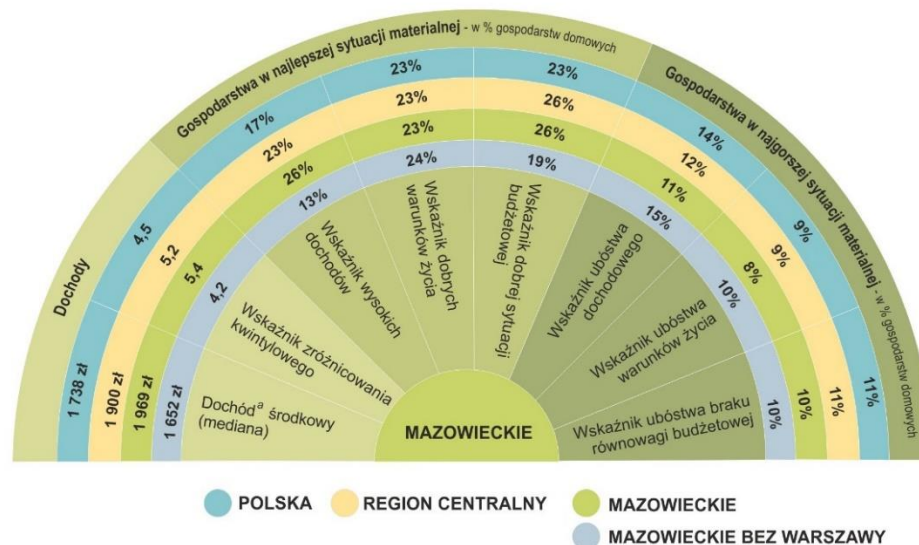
Gospodarstwa w najlepszej sytuacji materialnej - w % gospodarstw domowych

Gospodarstwa w najgorszej sytuacji materialnej - w % gospodarstw domowych

Dochody

1 738 zł
1 900 zł
1 969 zł
1 652 zł

Dochód$^a$ środkowy (mediana)

4,5
5,2
5,4
4,2

Wskaźnik zróżnicowania kwintylowego

17%
23%
26%
13%

Wskaźnik wysokich dochodów

23%
23%
23%
24%

Wskaźnik dobrych warunków życia

23%
26%
26%
19%

Wskaźnik dobrej sytuacji budżetowej

14%
12%
11%
15%

Wskaźnik ubóstwa dochodowego

9%
9%
8%
10%

Wskaźnik ubóstwa warunków życia

11%
11%
10%
10%

Wskaźnik ubóstwa braku równowagi budżetowej

MAZOWIECKIE

POLSKA
REGION CENTRALNY
MAZOWIECKIE
MAZOWIECKIE BEZ WARSZAWY